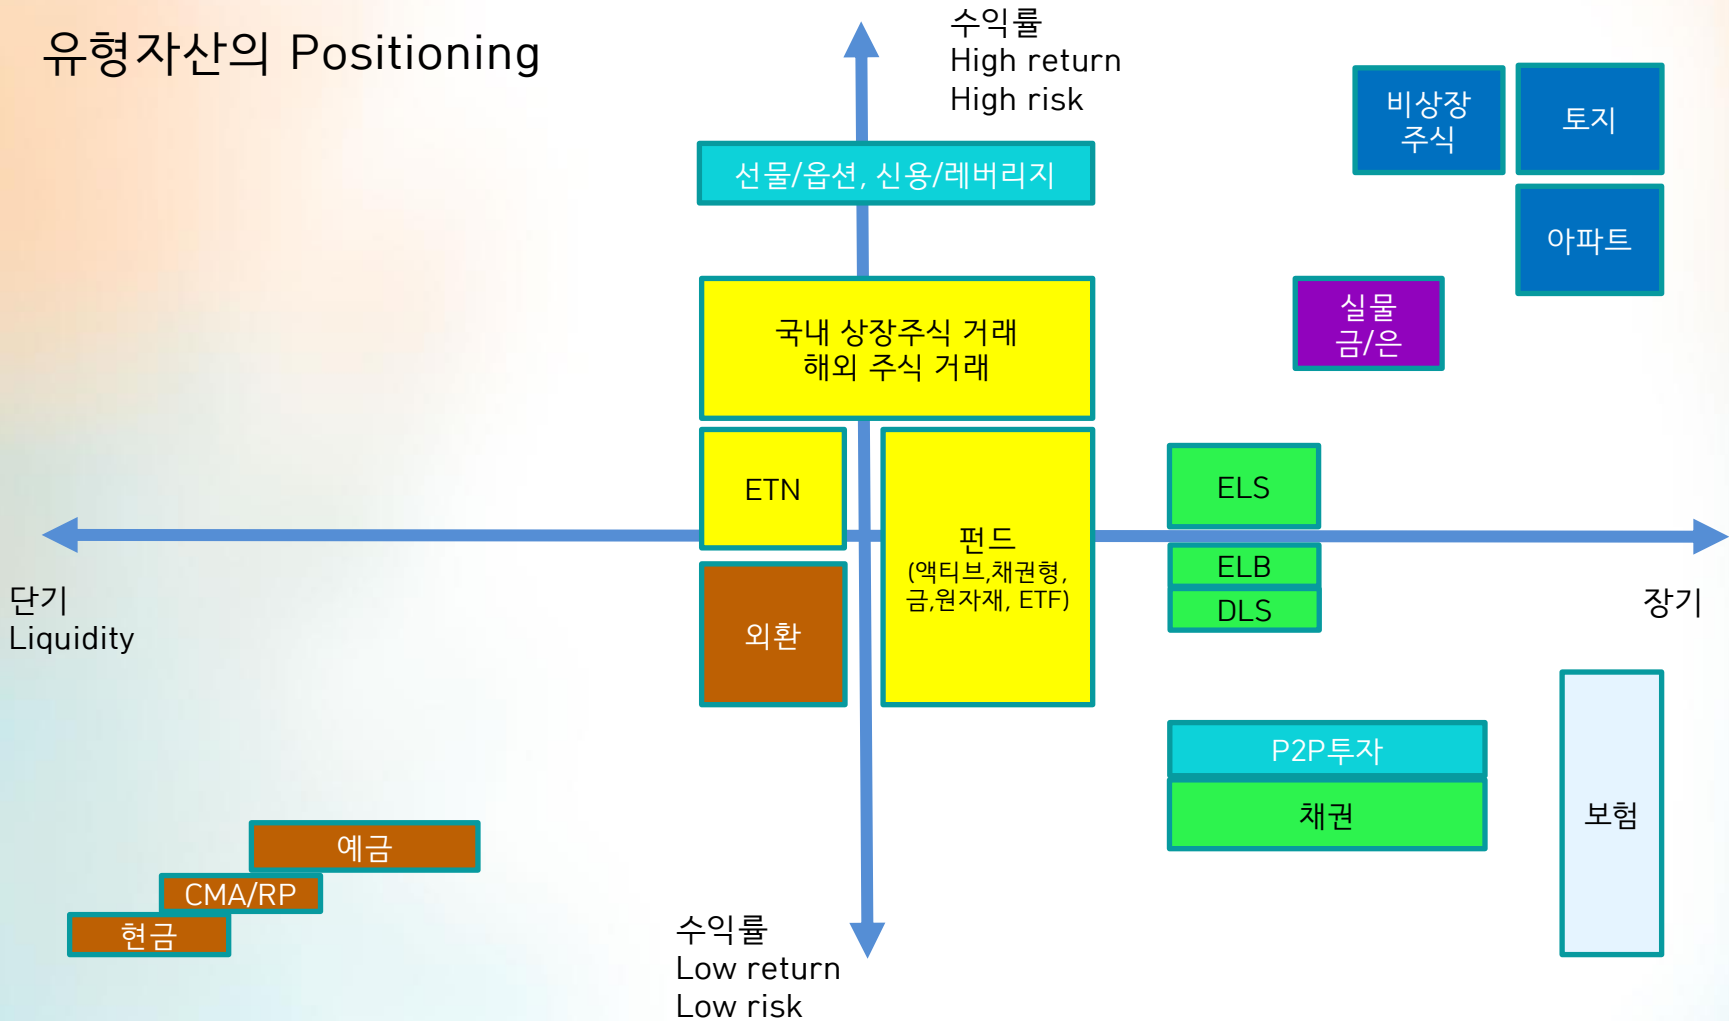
유형자산의 Positioning

수익률
High return
High risk

비상장 주식

토지

아파트

선물/옵션, 신용/레버리지

국내 상장주식 거래
해외 주식 거래

실물 금/은

ETN

펀드
(액티브,채권형, 금,원자재, ETF)

ELS

ELB

DLS

외환

단기
Liquidity

장기

P2P투자

채권

보험

예금

CMA/RP

현금

수익률
Low return
Low risk